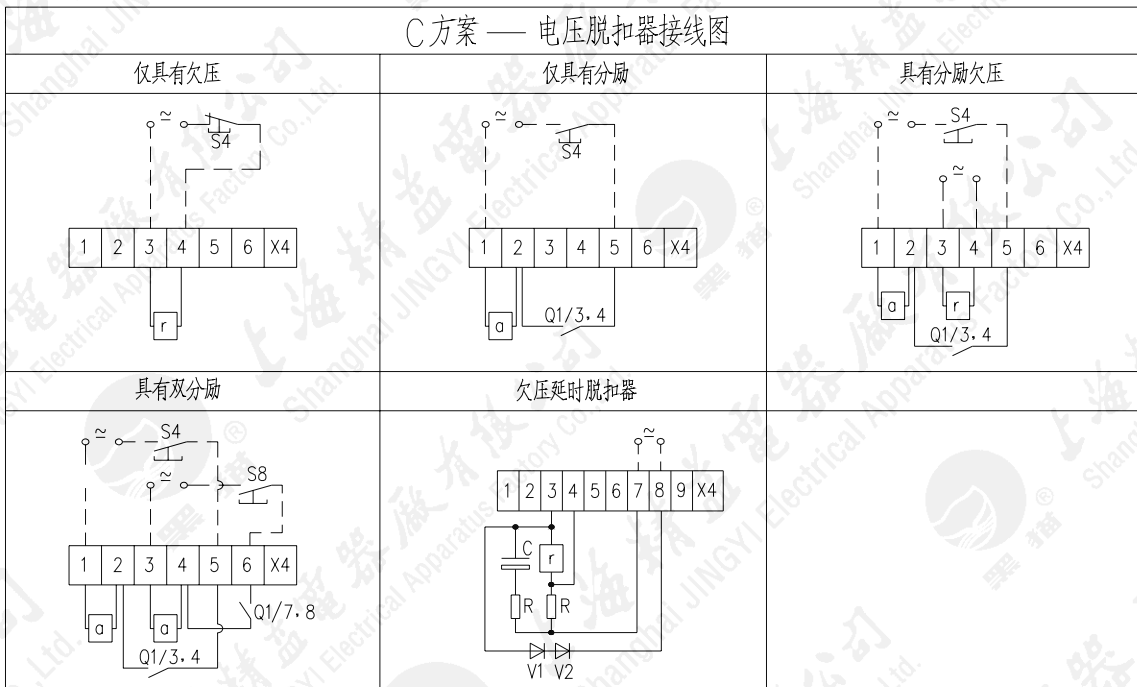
C方案 — 电压脱扣器接线图

| 仅具有欠压 | 仅具有分励 | 具有分励欠压 |
|---|---|---|
| ~ S4 1 2 3 4 5 6 X4 r | ~ S4 1 2 3 4 5 6 X4 a Q1/3，4 | ~ S4 ~ 1 2 3 4 5 6 X4 a r Q1/3，4 |
| 具有双分励 | 欠压延时脱扣器 | |
| ~ S4 ~ S8 1 2 3 4 5 6 X4 a a Q1/7，8 Q1/3，4 | ~ 1 2 3 4 5 6 7 8 9 X4 C r R R V1 V2 | |

Shanghai JINGYI Electrical Apparatus Factory Co.,Ltd.
上海精益电器厂有限公司